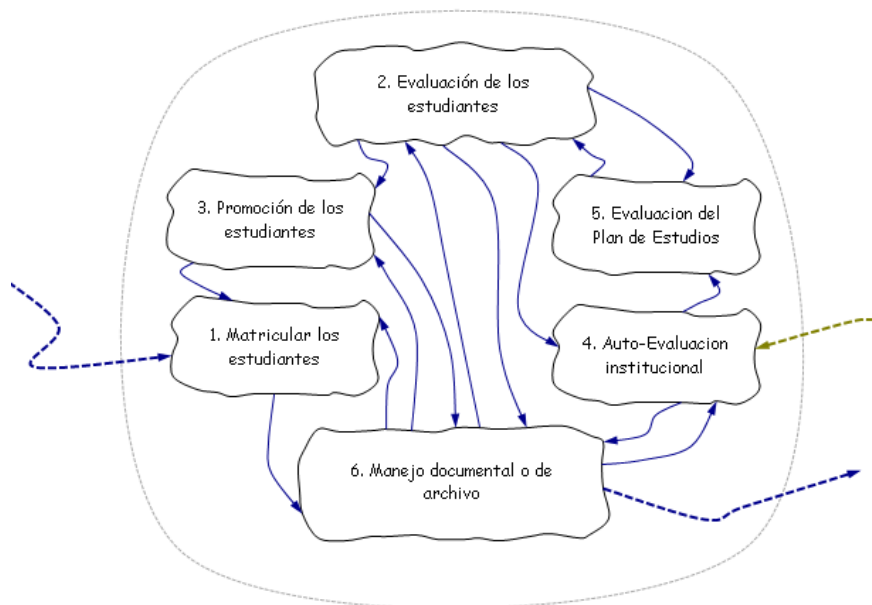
2. Evaluación de los estudiantes

3. Promoción de los estudiantes

5. Evaluacion del Plan de Estudios

1. Matricular los estudiantes

4. Auto-Evaluacion institucional

6. Manejo documental o de archivo